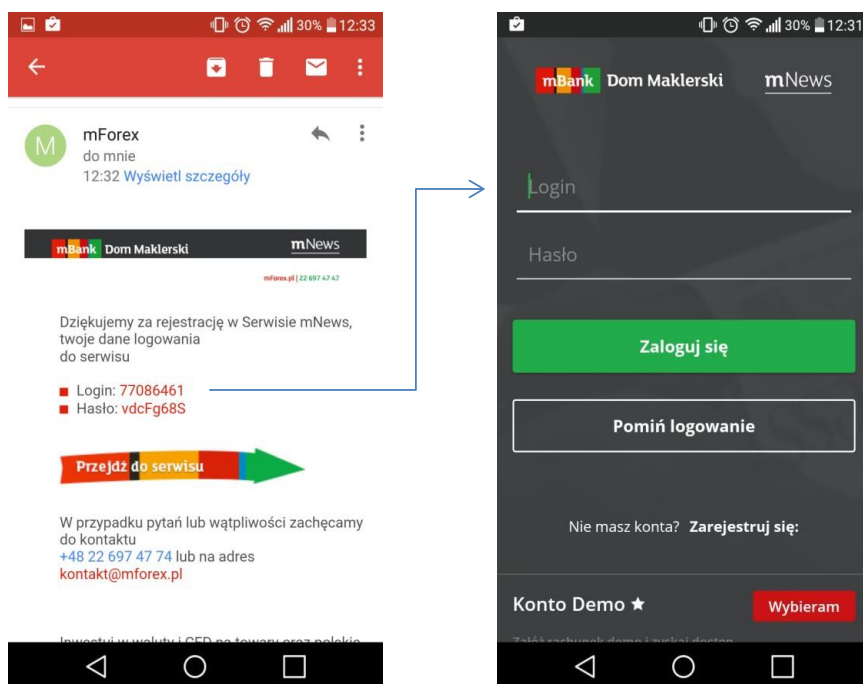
30% 12:33

M mForex
do mnie
12:32 Wyświetl szczegóły

mBank Dom Maklerski mNews

mForex.pl | 22 697 47 47

Dziękujemy za rejestrację w Serwisie mNews, twoje dane logowania do serwisu

Login: 77086461
Hasło: vdcFg68S

Przejdź do serwisu

W przypadku pytań lub wątpliwości zachęcamy do kontaktu
+48 22 697 47 74 lub na adres
kontakt@mforex.pl

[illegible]

30% 12:31

mBank Dom Maklerski mNews

Login

Hasło

Zaloguj się

Pomiń logowanie

Nie masz konta? Zarejestruj się:

Konto Demo ★ Wybieram

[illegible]